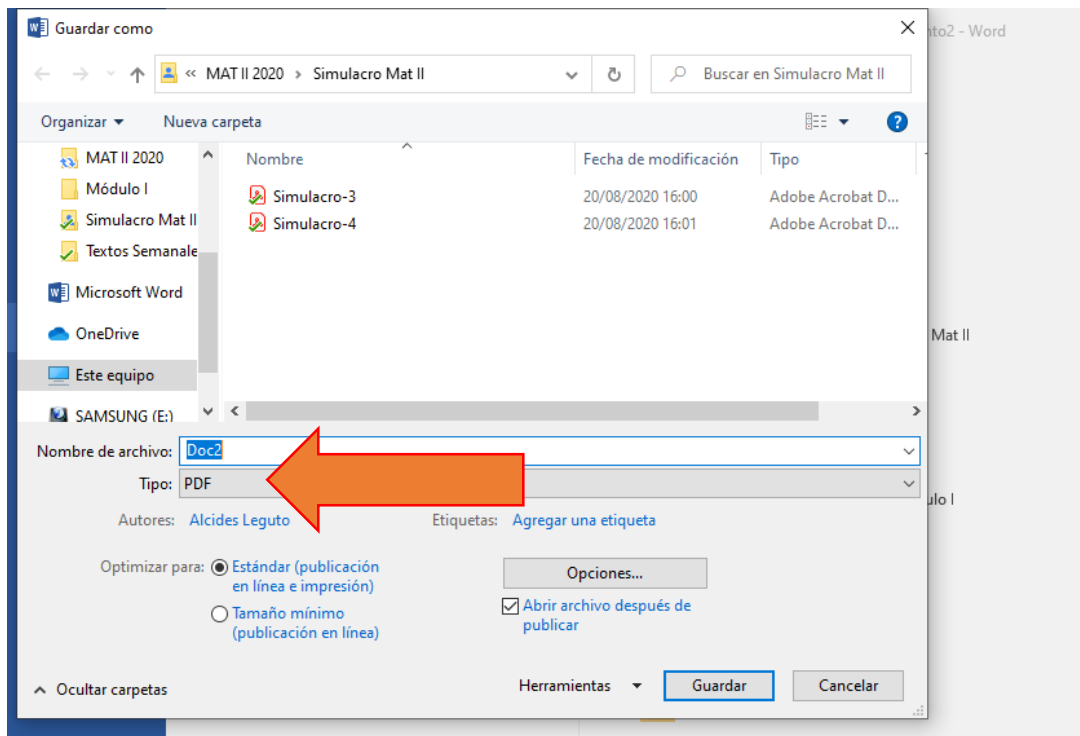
Guardar como

nto2 - Word

« MAT II 2020 > Simulacro Mat II

Buscar en Simulacro Mat II

Organizar ▾ Nueva carpeta

MAT II 2020
Módulo I
Simulacro Mat II
Textos Semanale
Microsoft Word
OneDrive
Este equipo
SAMSUNG (E:)

| Nombre | Fecha de modificación | Tipo |
|---|---|---|
| Simulacro-3 | 20/08/2020 16:00 | Adobe Acrobat D... |
| Simulacro-4 | 20/08/2020 16:01 | Adobe Acrobat D... |

Mat II

ulo I

Nombre de archivo: Doc2

Tipo: PDF

Autores: Alcides Leguto

Etiquetas: Agregar una etiqueta

Optimizar para: Estándar (publicación en línea e impresión)

Tamaño mínimo (publicación en línea)

Opciones...

Abrir archivo después de publicar

Ocultar carpetas

Herramientas ▾ Guardar Cancelar